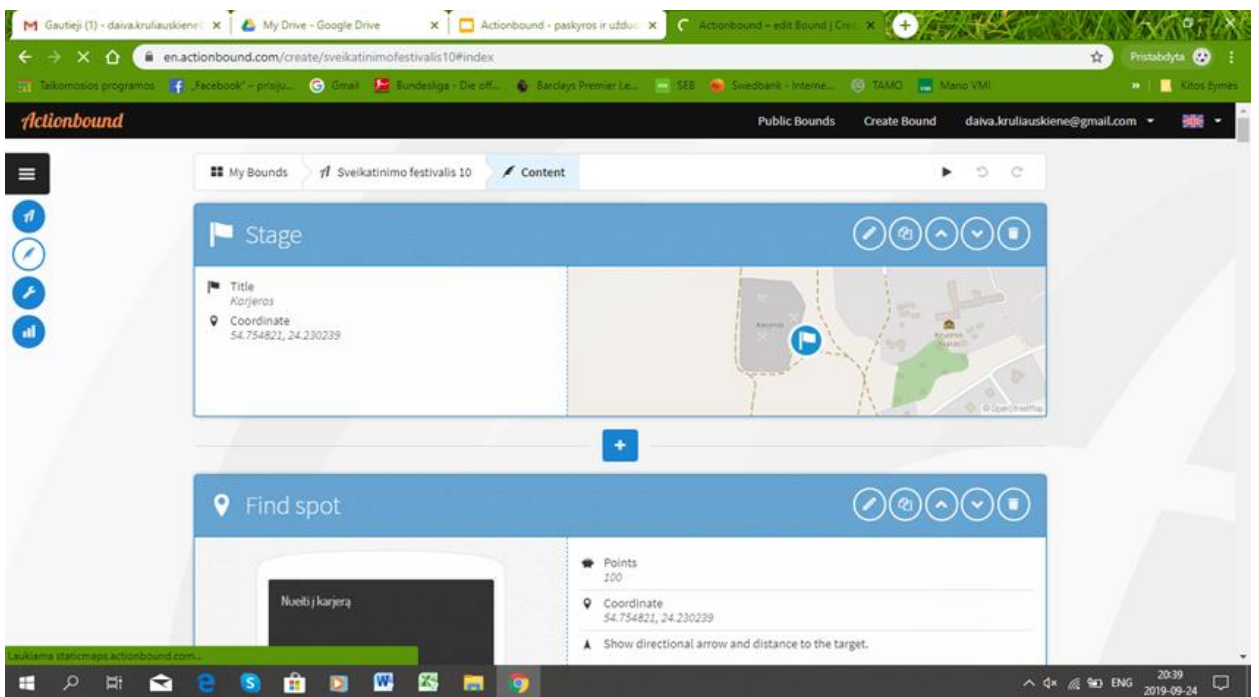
Gautieji (1) - daiva.kruliauskiene@ ×
My Drive - Google Drive ×
Actionbound - paskyros ir užduo ×
Actionbound – edit Bound | Cre ×

en.actionbound.com/create/sveikatinimofestivalis10#index

Pristabdyta

Taikomosios programos „Facebook" – prisiju... Gmail Bundesliga - Die off... Barclays Premier Le... SEB Swedbank - Interne... TAMO Mano VMI Kitos žymės

Actionbound

Public Bounds Create Bound daiva.kruliauskiene@gmail.com

My Bounds Sveikatinimo festivalis 10 Content

Stage

Title
Karjeros

Coordinate
54.754821, 24.230239

Find spot

Points
100

Coordinate
54.754821, 24.230239

Show directional arrow and distance to the target.

Nueiti į karjerą

Laukiama staticmaps.actionbound.com...

ENG 20:39 2019-09-24